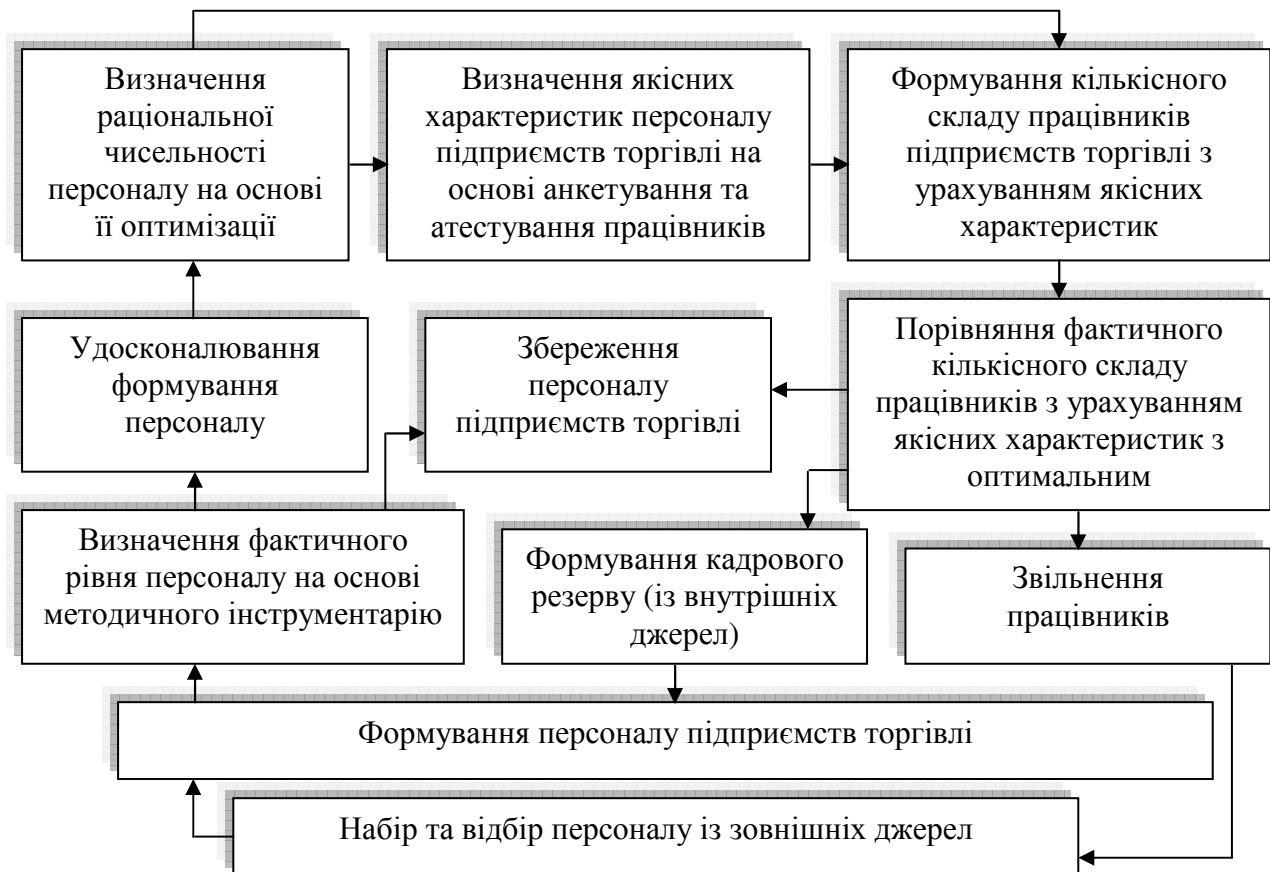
Визначення раціональної чисельності персоналу на основі її оптимізації

Визначення якісних характеристик персоналу підприємств торгівлі на основі анкетування та атестування працівників

Формування кількісного складу працівників підприємств торгівлі з урахуванням якісних характеристик

Удосконалювання формування персоналу

Збереження персоналу підприємств торгівлі

Порівняння фактичного кількісного складу працівників з урахуванням якісних характеристик з оптимальним

Визначення фактичного рівня персоналу на основі методичного інструментарію

Формування кадрового резерву (із внутрішніх джерел)

Звільнення працівників

Формування персоналу підприємств торгівлі

Набір та відбір персоналу із зовнішніх джерел